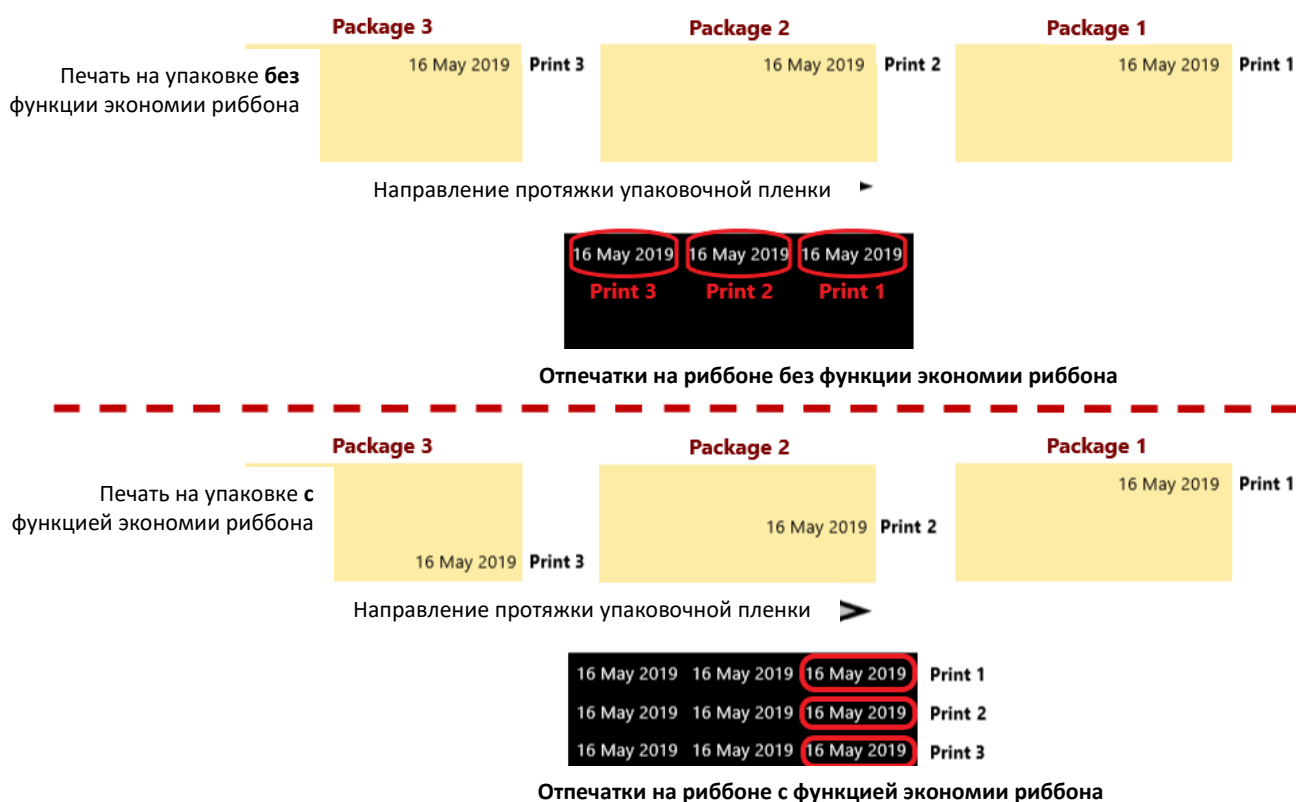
Package 3

Package 2

Package 1

Печать на упаковке **без** функции экономии риббона

16 May 2019 Print 3

16 May 2019 Print 2

16 May 2019 Print 1

Направление протяжки упаковочной пленки

16 May 2019 16 May 2019 16 May 2019
Print 3 Print 2 Print 1

**Отпечатки на риббоне без функции экономии риббона**

Package 3

Package 2

Package 1

Печать на упаковке **с** функцией экономии риббона

16 May 2019 Print 1

16 May 2019 Print 2

16 May 2019 Print 3

Направление протяжки упаковочной пленки

16 May 2019 16 May 2019 16 May 2019 Print 1
16 May 2019 16 May 2019 16 May 2019 Print 2
16 May 2019 16 May 2019 16 May 2019 Print 3

**Отпечатки на риббоне с функцией экономии риббона**